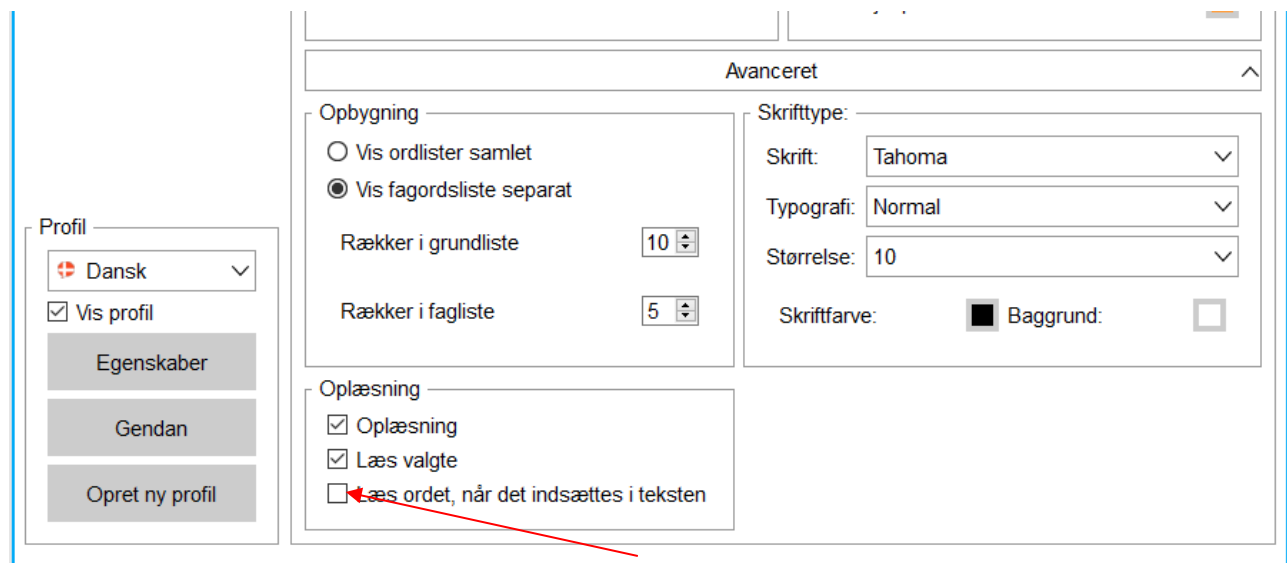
Avanceret

Opbygning
Vis ordlister samlet
Vis fagordsliste separat
Rækker i grundliste 10
Rækker i fagliste 5

Skrifttype:
Skrift: Tahoma
Typografi: Normal
Størrelse: 10
Skriftfarve: Baggrund:

Profil
Dansk
Vis profil
Egenskaber
Gendan
Opret ny profil

Oplæsning
Oplæsning
Læs valgte
Læs ordet, når det indsættes i teksten